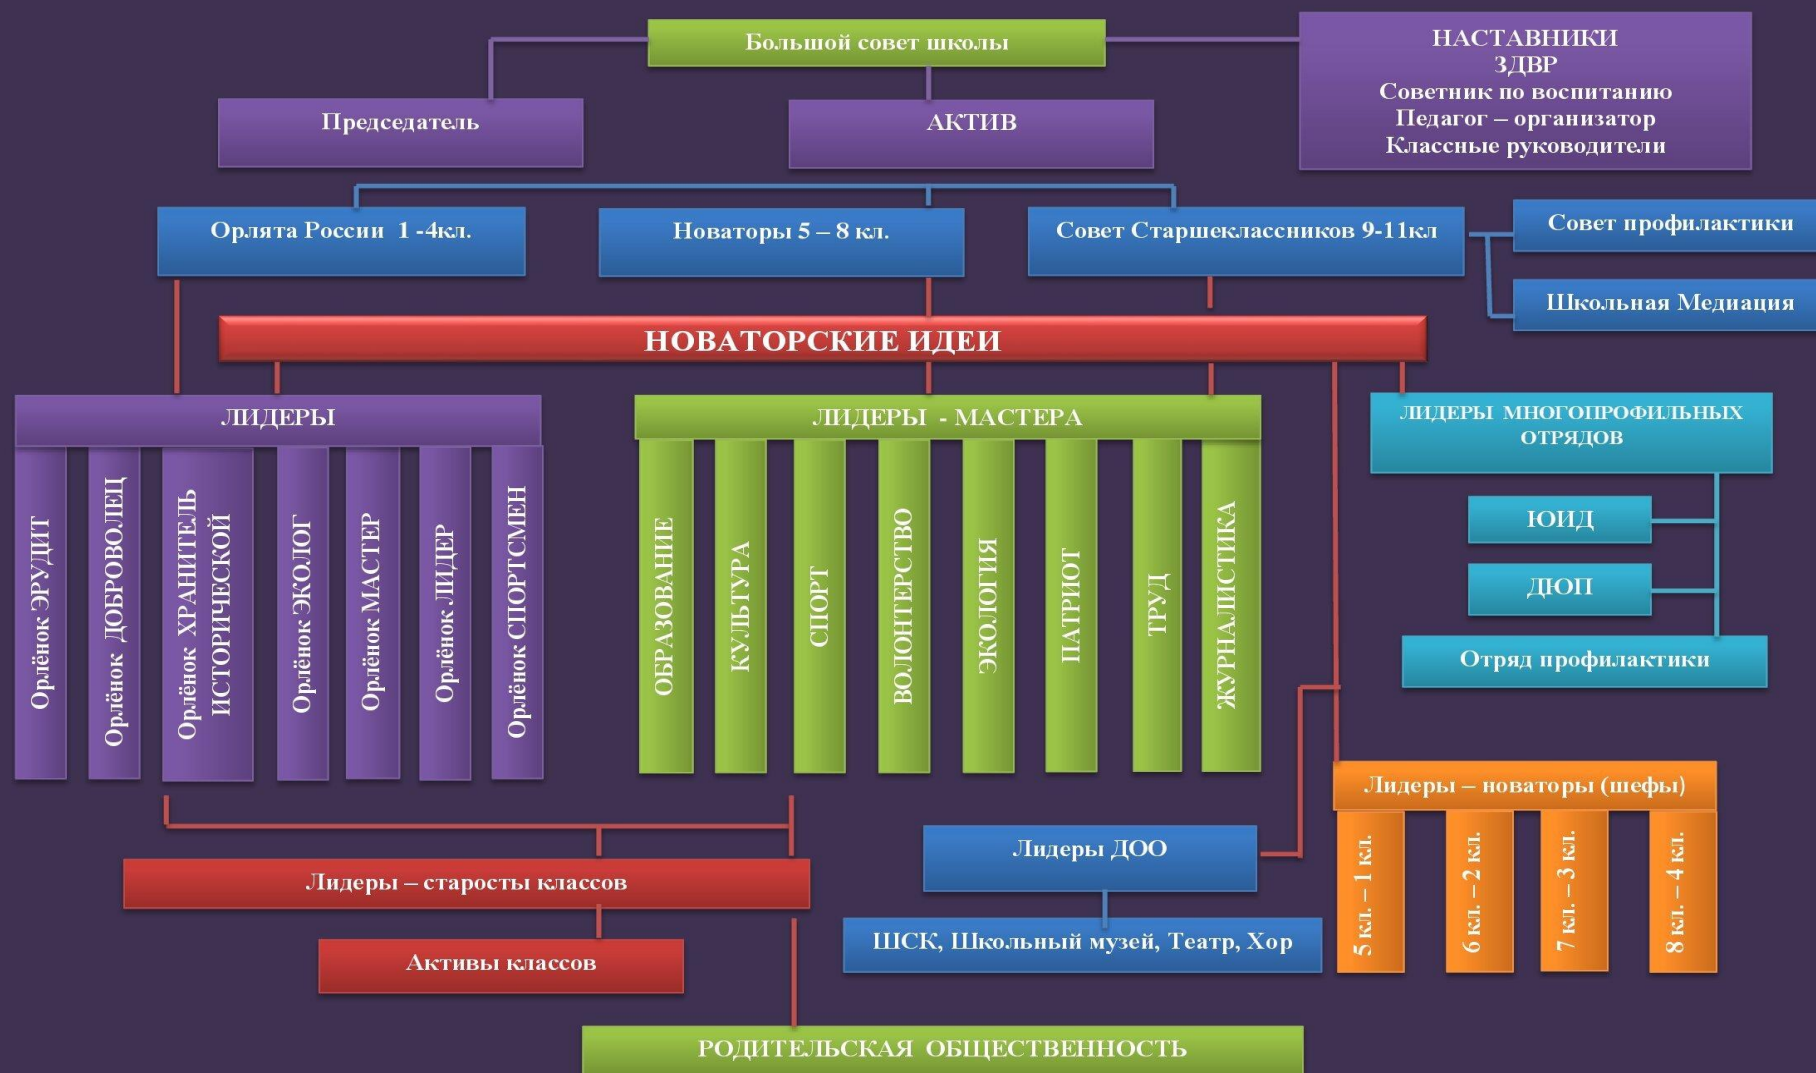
Большой совет школы

НАСТАВНИКИ
ЗДВР
Советник по воспитанию
Педагог – организатор
Классные руководители

Председатель

АКТИВ

Орлята России 1 -4кл.

Новаторы 5 – 8 кл.

Совет Старшеклассников 9-11кл

Совет профилактики

Школьная Медиация

НОВАТОРСКИЕ ИДЕИ

ЛИДЕРЫ

Орлёнок ЭРУДИТ

Орлёнок ДОБРОВОЛЕЦ

Орлёнок ХРАНИТЕЛЬ ИСТОРИЧЕСКОЙ

Орлёнок ЭКОЛОГ

Орлёнок МАСТЕР

Орлёнок ЛИДЕР

Орлёнок СПОРТСМЕН

ЛИДЕРЫ - МАСТЕРА

ОБРАЗОВАНИЕ

КУЛЬТУРА

СПОРТ

ВОЛОНТЕРСТВО

ЭКОЛОГИЯ

ПАТРИОТ

ТРУД

ЖУРНАЛИСТИКА

ЛИДЕРЫ МНОГОПРОФИЛЬНЫХ ОТРЯДОВ

ЮИД

ДЮП

Отряд профилактики

Лидеры – новаторы (шефы)

5 кл. – 1 кл.

6 кл. – 2 кл.

7 кл. – 3 кл.

8 кл. – 4 кл.

Лидеры ДОО

ШСК, Школьный музей, Театр, Хор

Лидеры – старосты классов

Активы классов

РОДИТЕЛЬСКАЯ ОБЩЕСТВЕННОСТЬ